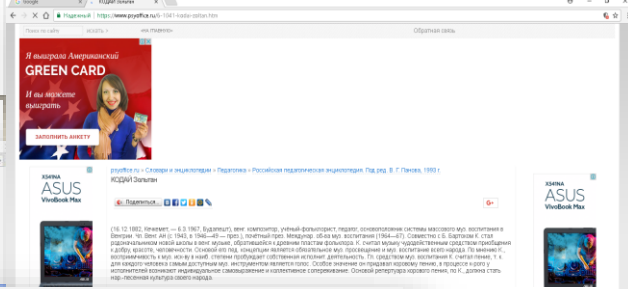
Google
КОДАИ Зольтан

Надежный | https://www.psyoffice.ru/6-1641-kodai-zoltan.htm

Поиск по сайту

искать

«НАЗАД»

Обратная связь

Я выиграла Американский
GREEN CARD
И вы можете
выиграть
ЗАПОЛНИТЬ АНКЕТУ

X541NA
ASUS
VivoBook Max

psyoffice.ru » Словари и энциклопедии » Педагогика » Российская педагогическая энциклопедия. Под ред. В. Г. Панова, 1993 г.

КОДАИ Зольтан

Поделиться…

G+

(16.12.1882, Кечкемет, — 6.3.1967, Будапешт), венг. композитор, учёный-фольклорист, педагог, основоположник системы массового муз. воспитания в Венгрии. Чл. Венг. АН (с 1943, в 1946—49 — през.), почётный през. Междунар. об-ва муз. воспитания (1964—67). Совместно с Б. Бартоком К. стал родоначальником новой школы в венг. музыке, обратившейся к древним пластам фольклора. К. считал музыку чудодейственным средством приобщения к добру, красоте, человечности. Основой его пед. концепции является обязательное муз. просвещение и муз. воспитание всего народа. По мнению К., воспринимаемость к муз. ис-ву в нашей, степени пробуждает собственная исполнит. деятельность. Гл. средством муз. воспитания К. считал пение, т. к. для каждого человека самым доступным муз. инструментом является голос. Особое значение он придавал хоровому пению, в процессе к-рого у исполнителей возникают индивидуальное самовыражение и коллективное сопереживание. Основой репертуара хорового пения, по К., должна стать нар.-песенная культура своего народа.

X541NA
ASUS
VivoBook Max